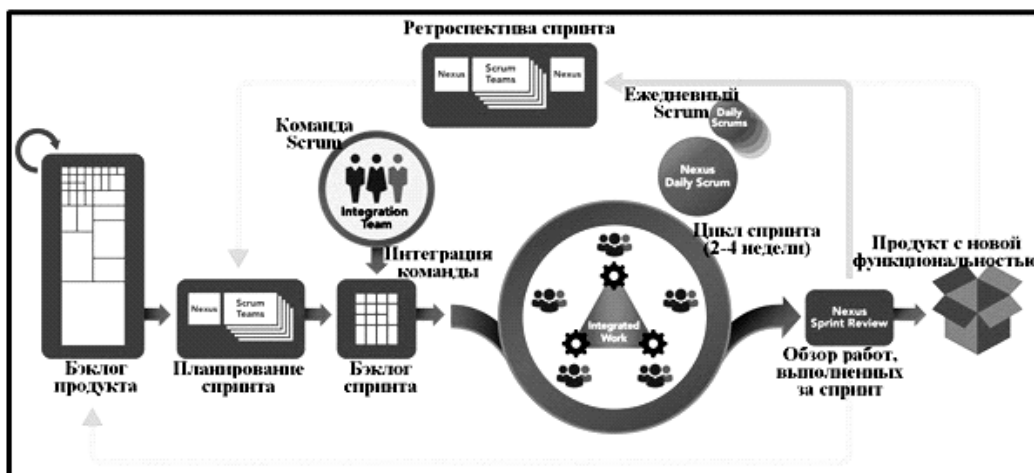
Ретроспектива спринта

Nexus

Scrum Teams

Nexus

Ежедневный Scrum

Daily Scrums

Команда Scrum

Nexus Daily Scrum

Integration Team

Цикл спринта (2-4 недели)

Интеграция команды

Продукт с новой функциональностью

Nexus

Scrum Teams

Integrated Work

Nexus Sprint Review

Бэклог продукта

Планирование спринта

Бэклог спринта

Обзор работ, выполненных за спринт